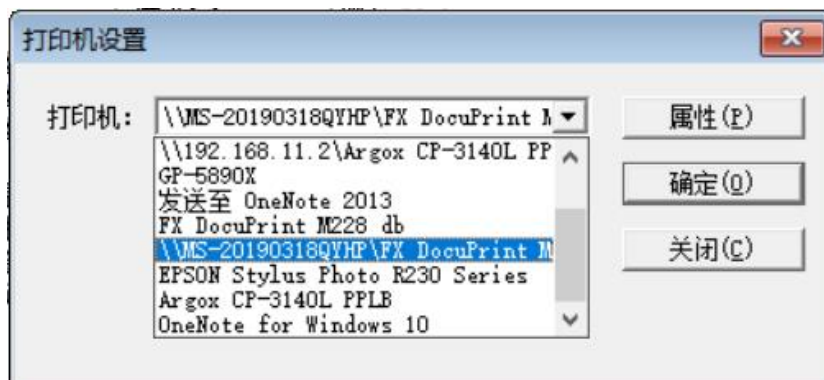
打印机设置

打印机： \\MS-20190318QYHP\FX DocuPrint M

\\192.168.11.2\Argox CP-3140L PP
GP-5890X
发送至 OneNote 2013
FX DocuPrint M228 db
\\MS-20190318QYHP\FX DocuPrint M
EPSON Stylus Photo R230 Series
Argox CP-3140L PPLB
OneNote for Windows 10

属性(P)
确定(O)
关闭(C)